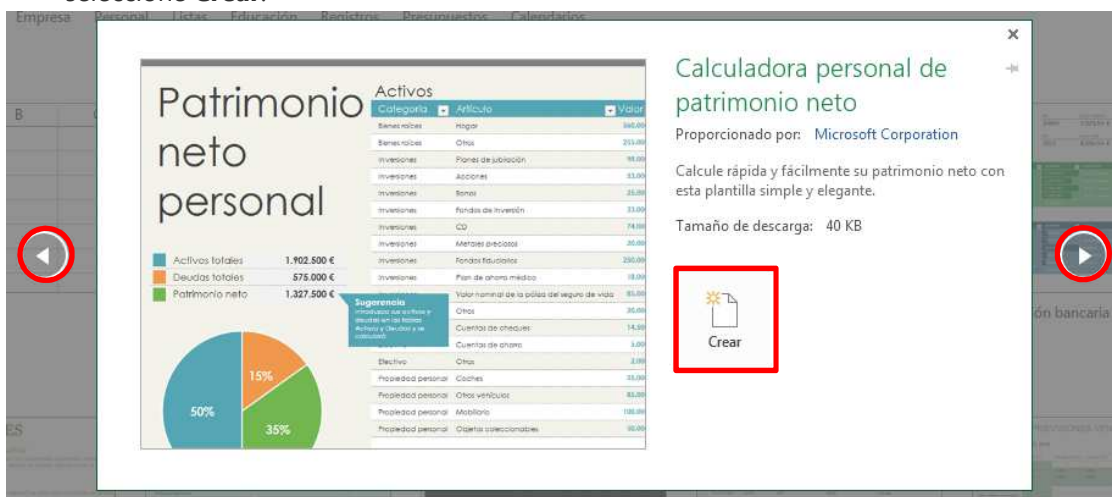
seleccione Crear.

Empresa Personal Listas Educación Registros Presupuestos Calendarios

B

Patrimonio neto personal

| | | |
|---|---|---|
| Activos totales | 1.902.500 € |
| Deudas totales | 575.000 € |
| Patrimonio neto | 1.327.500 € |

Sugerencia
Introduzca sus activos y deudas en las tablas Activos y Deudas y se calcularán

15%
50%
35%

Activos

| Categoría | Artículo | Valor |
|---|---|---|
| Bienes raíces | Hogar | 360.00 |
| Bienes raíces | Otros | 255.00 |
| Inversiones | Planes de jubilación | 98.00 |
| Inversiones | Acciones | 53.00 |
| Inversiones | Bonos | 25.00 |
| Inversiones | Fondos de inversión | 33.00 |
| Inversiones | CD | 74.00 |
| Inversiones | Metales preciosos | 20.00 |
| Inversiones | Fondos fiduciarios | 250.00 |
| Inversiones | Plan de ahorro médico | 18.00 |
| | Valor nominal de la póliza del seguro de vida | 85.00 |
| | Otros | 30.00 |
| | Cuentas de cheques | 14.50 |
| | Cuentas de ahorro | 3.00 |
| Efectivo | Otros | 2.00 |
| Propiedad personal | Coches | 35.00 |
| Propiedad personal | Otros vehículos | 82.00 |
| Propiedad personal | Mobiliario | 100.00 |
| Propiedad personal | Objetos coleccionables | 50.00 |

Calculadora personal de patrimonio neto

Proporcionado por: Microsoft Corporation

Calcule rápida y fácilmente su patrimonio neto con esta plantilla simple y elegante.

Tamaño de descarga: 40 KB

Crear

ón bancaria

ES